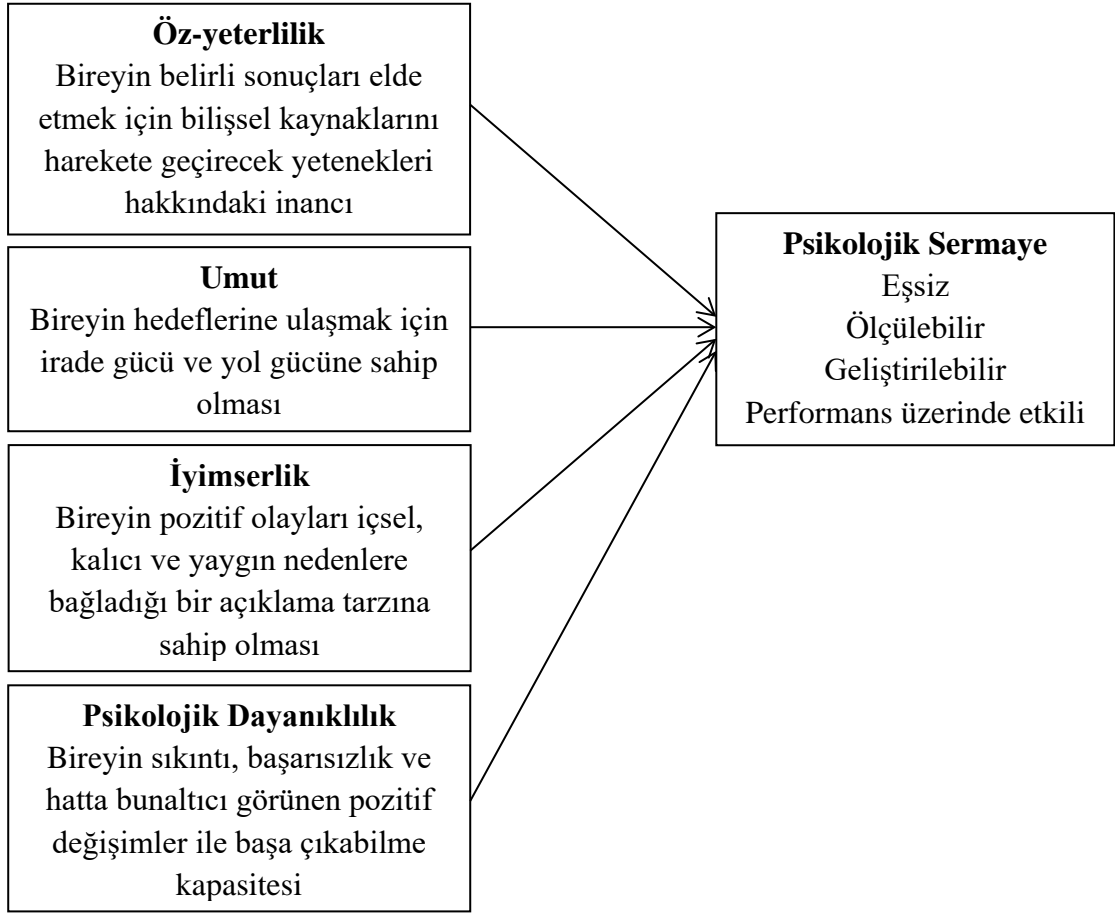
Öz-yeterlilik
Bireyin belirli sonuçları elde etmek için bilişsel kaynaklarını harekete geçirecek yetenekleri hakkındaki inancı

Umut
Bireyin hedeflerine ulaşmak için irade gücü ve yol gücüne sahip olması

İyimserlik
Bireyin pozitif olayları içsel, kalıcı ve yaygın nedenlere bağladığı bir açıklama tarzına sahip olması

Psikolojik Dayanıklılık
Bireyin sıkıntı, başarısızlık ve hatta bunaltıcı görünen pozitif değişimler ile başa çıkabilme kapasitesi

Psikolojik Sermaye
Eşsiz
Ölçülebilir
Geliştirilebilir
Performans üzerinde etkili